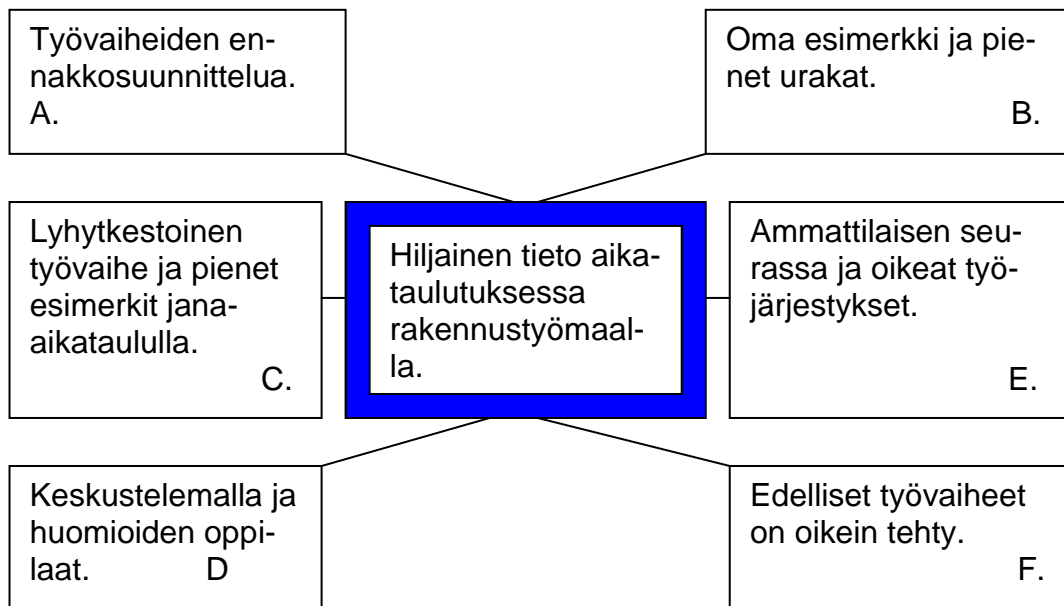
Työvaiheiden ennakkosuunnittelua.
A.

Oma esimerkki ja pienet urakat.
B.

Lyhytkestoinen työvaihe ja pienet esimerkit jana-aikataululla.
C.

Hiljainen tieto aikataulutuksessa rakennustyömaalla.

Ammattilaisen seurassa ja oikeat työjärjestykset.
E.

Keskustelemalla ja huomioiden oppilaat. D

Edelliset työvaiheet on oikein tehty.
F.